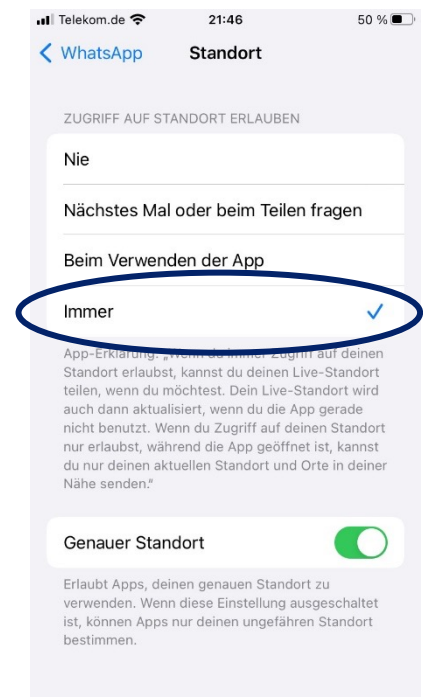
Telekom.de 21:46 50 %

WhatsApp Standort

ZUGRIFF AUF STANDORT ERLAUBEN

Nie

Nächstes Mal oder beim Teilen fragen

Beim Verwenden der App

Immer ✓

App-Erklärung: „Wenn du immer Zugriff auf deinen Standort erlaubst, kannst du deinen Live-Standort teilen, wenn du möchtest. Dein Live-Standort wird auch dann aktualisiert, wenn du die App gerade nicht benutzt. Wenn du Zugriff auf deinen Standort nur erlaubst, während die App geöffnet ist, kannst du nur deinen aktuellen Standort und Orte in deiner Nähe senden."

Genauer Standort

Erlaubt Apps, deinen genauen Standort zu verwenden. Wenn diese Einstellung ausgeschaltet ist, können Apps nur deinen ungefähren Standort bestimmen.